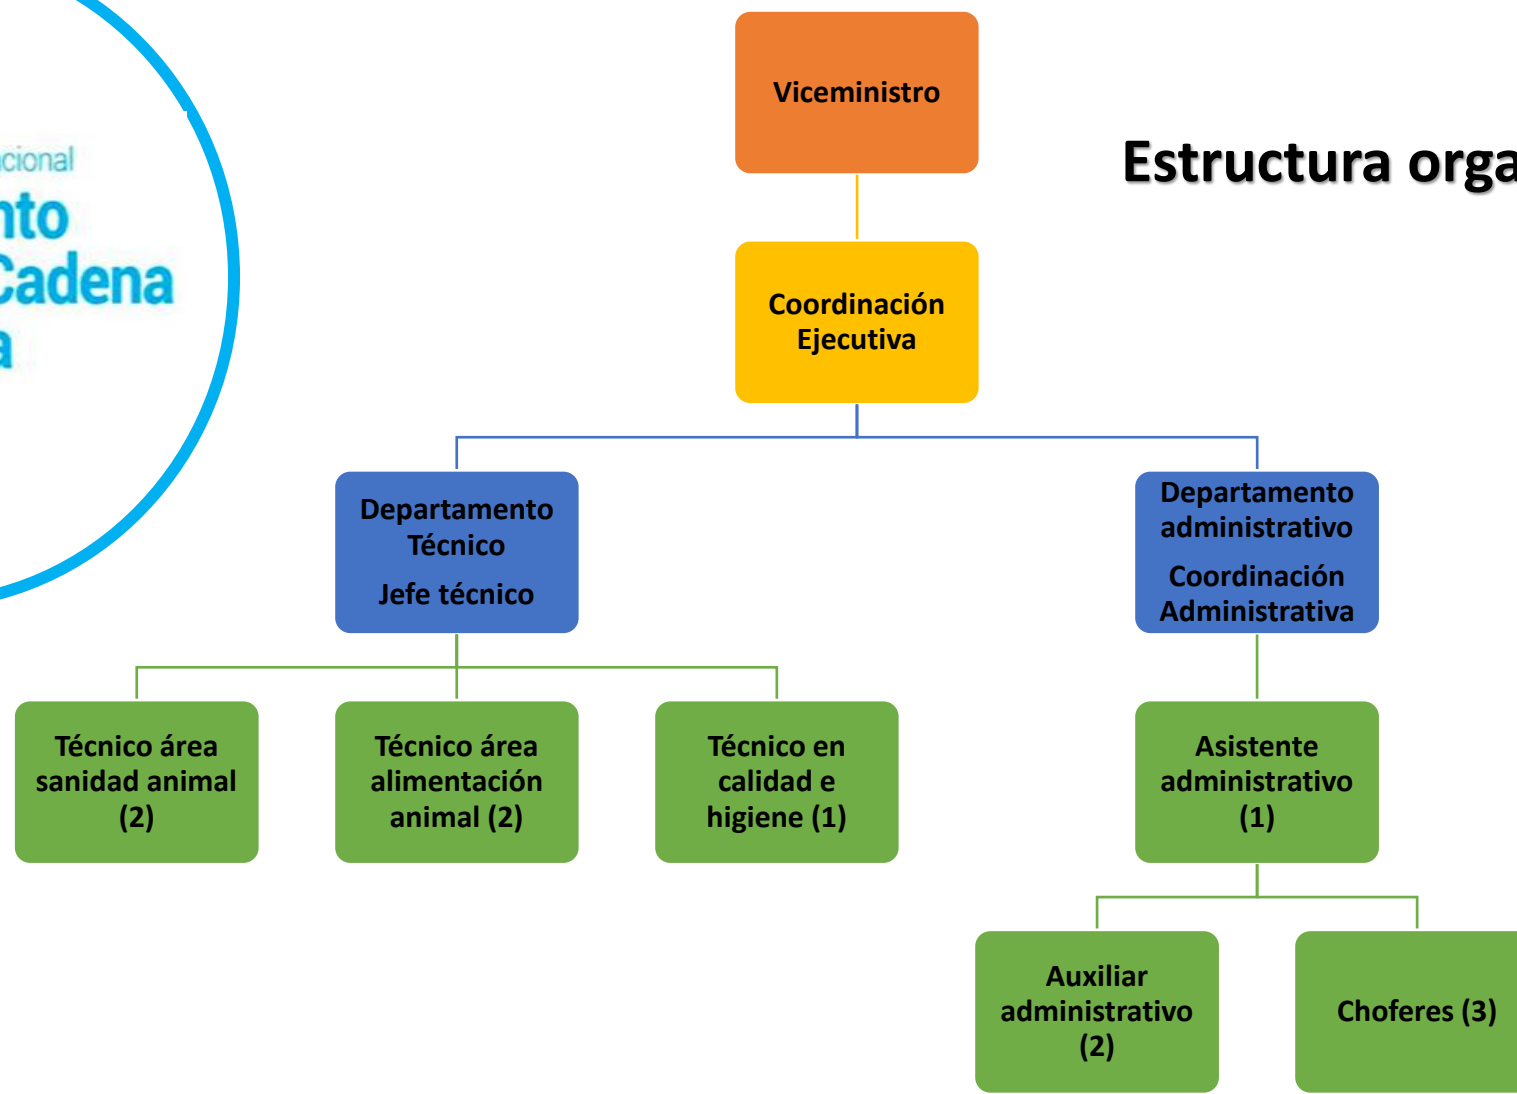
cional
nto
Cadena
a

Estructura orga

Viceministro

Coordinación Ejecutiva

Departamento Técnico

Jefe técnico

Departamento administrativo

Coordinación Administrativa

Técnico área sanidad animal (2)

Técnico área alimentación animal (2)

Técnico en calidad e higiene (1)

Asistente administrativo (1)

Auxiliar administrativo (2)

Choferes (3)